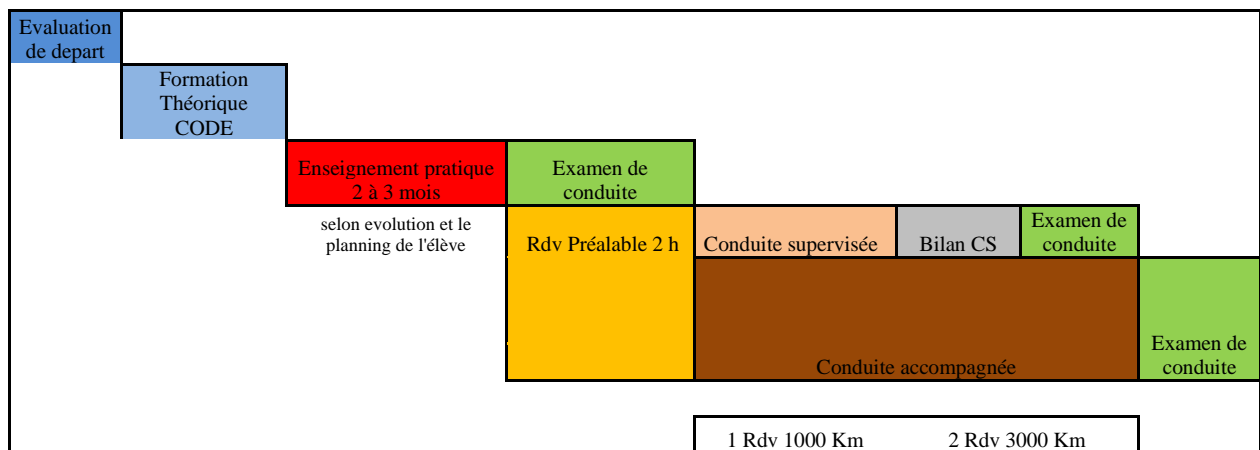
Evaluation de depart

Formation Théorique CODE

Enseignement pratique 2 à 3 mois

selon evolution et le planning de l'élève

Examen de conduite

Rdv Préalable 2 h

Conduite supervisée

Bilan CS

Examen de conduite

Conduite accompagnée

Examen de conduite

1 Rdv 1000 Km

2 Rdv 3000 Km